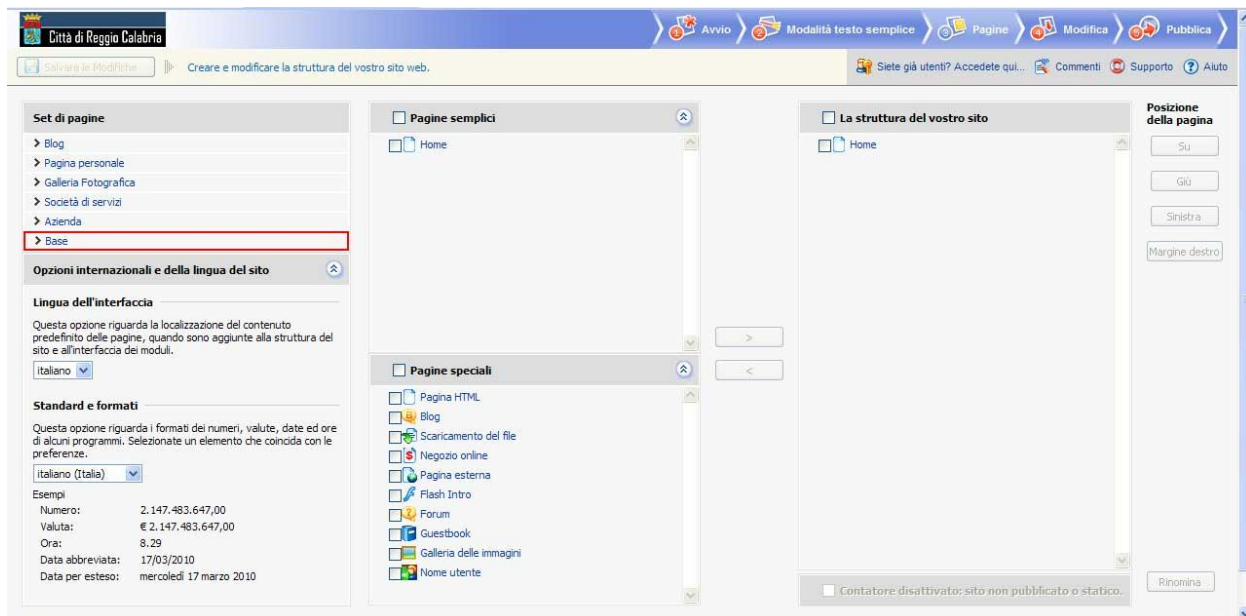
Città di Reggio Calabria

Avvio
Modalità testo semplice
Pagine
Modifica
Pubblica

Salvare le Modifiche
Creare e modificare la struttura del vostro sito web.

Siete già utenti? Accedete qui...
Commenti
Supporto
Aiuto

Set di pagine
> Blog
> Pagina personale
> Galleria Fotografica
> Società di servizi
> Azienda
> Base

Opzioni internazionali e della lingua del sito

Lingua dell'interfaccia

Questa opzione riguarda la localizzazione del contenuto predefinito delle pagine, quando sono aggiunte alla struttura del sito e all'interfaccia dei moduli.

italiano

Standard e formati

Questa opzione riguarda i formati dei numeri, valute, date ed ore di alcuni programmi. Selezionate un elemento che coincida con le preferenze.

italiano (Italia)

Esempi

| | |
|---|---|
| Numero: | 2.147.483.647,00 |
| Valuta: | € 2.147.483.647,00 |
| Ora: | 8.29 |
| Data abbreviata: | 17/03/2010 |
| Data per esteso: | mercoledì 17 marzo 2010 |

Pagine semplici
Home

Pagine speciali
Pagina HTML
Blog
Scaricamento del file
Negozio online
Pagina esterna
Flash Intro
Forum
Guestbook
Galleria delle immagini
Nome utente

>
<

La struttura del vostro sito
Home

Contatore disattivato: sito non pubblicato o statico.

Posizione della pagina
Su
Giù
Sinistra
Margine destro
Rinomina